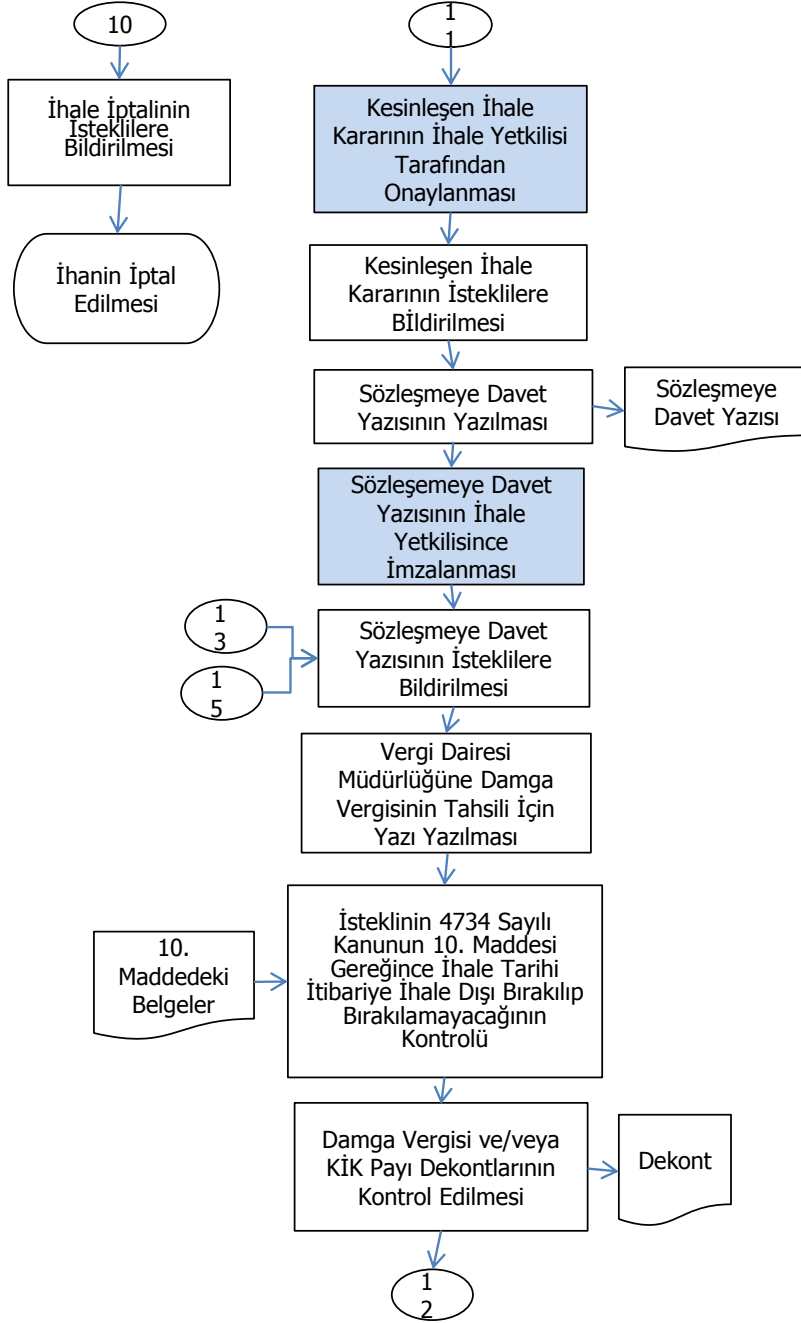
10

İhale İptalinin İsteklilere Bildirilmesi

İhanin İptal Edilmesi

1
1

Kesinleşen İhale Kararının İhale Yetkilisi Tarafından Onaylanması

Kesinleşen İhale Kararının İsteklilere BİldirilmesiSözleşmeye Davet Yazısının Yazılması

Sözleşmeye Davet Yazısı

Sözleşemeye Davet Yazısının İhale Yetkilisince İmzalanması

1
3

1
5

Sözleşmeye Davet Yazısının İsteklilere Bildirilmesi

Vergi Dairesi Müdürlüğüne Damga Vergisinin Tahsili İçin Yazı Yazılması

10. Maddedeki Belgeler

İsteklinin 4734 Sayılı Kanunun 10. Maddesi Gereğince İhale Tarihi İtibariye İhale Dışı Bırakılıp Bırakılamayacağının Kontrolü

Damga Vergisi ve/veya KİK Payı Dekontlarının Kontrol Edilmesi

Dekont

1
2